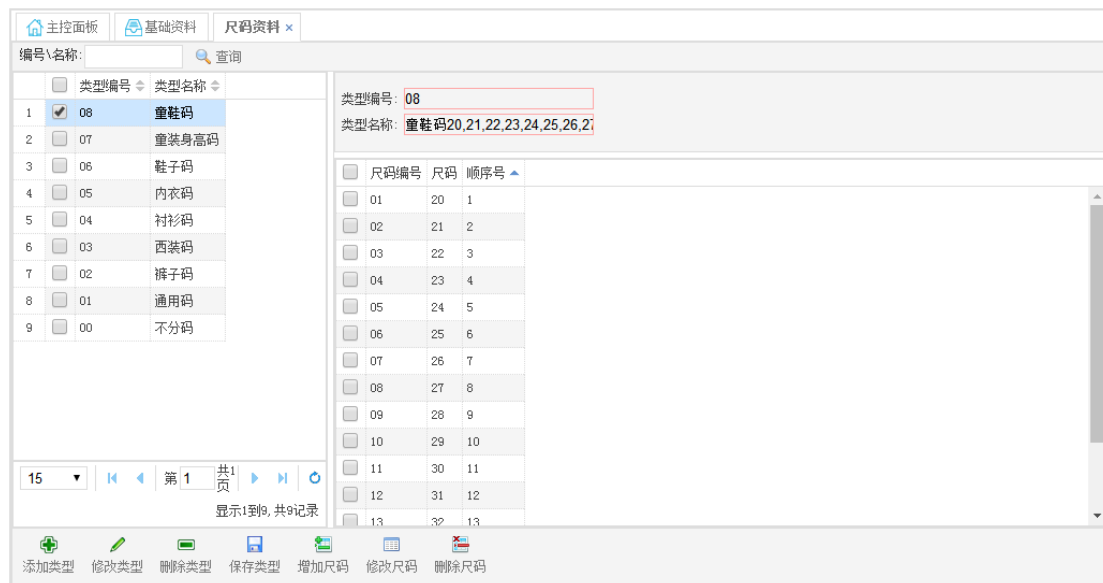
主控面板 基础资料 尺码资料 ×

编号\名称: 查询

| | | 类型编号 | 类型名称 |
|---|---|---|---|
| 1 | ☑ | 08 | 童鞋码 |
| 2 | | 07 | 童装身高码 |
| 3 | | 06 | 鞋子码 |
| 4 | | 05 | 内衣码 |
| 5 | | 04 | 衬衫码 |
| 6 | | 03 | 西装码 |
| 7 | | 02 | 裤子码 |
| 8 | | 01 | 通用码 |
| 9 | | 00 | 不分码 |

15 第 1 共1页

显示1到9, 共9记录

类型编号: 08

类型名称: 童鞋码20,21,22,23,24,25,26,2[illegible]

| | 尺码编号 | 尺码 | 顺序号 |
|---|---|---|---|
| | 01 | 20 | 1 |
| | 02 | 21 | 2 |
| | 03 | 22 | 3 |
| | 04 | 23 | 4 |
| | 05 | 24 | 5 |
| | 06 | 25 | 6 |
| | 07 | 26 | 7 |
| | 08 | 27 | 8 |
| | 09 | 28 | 9 |
| | 10 | 29 | 10 |
| | 11 | 30 | 11 |
| | 12 | 31 | 12 |
| | 13 | 32 | 13 |

添加类型 修改类型 删除类型 保存类型 增加尺码 修改尺码 删除尺码